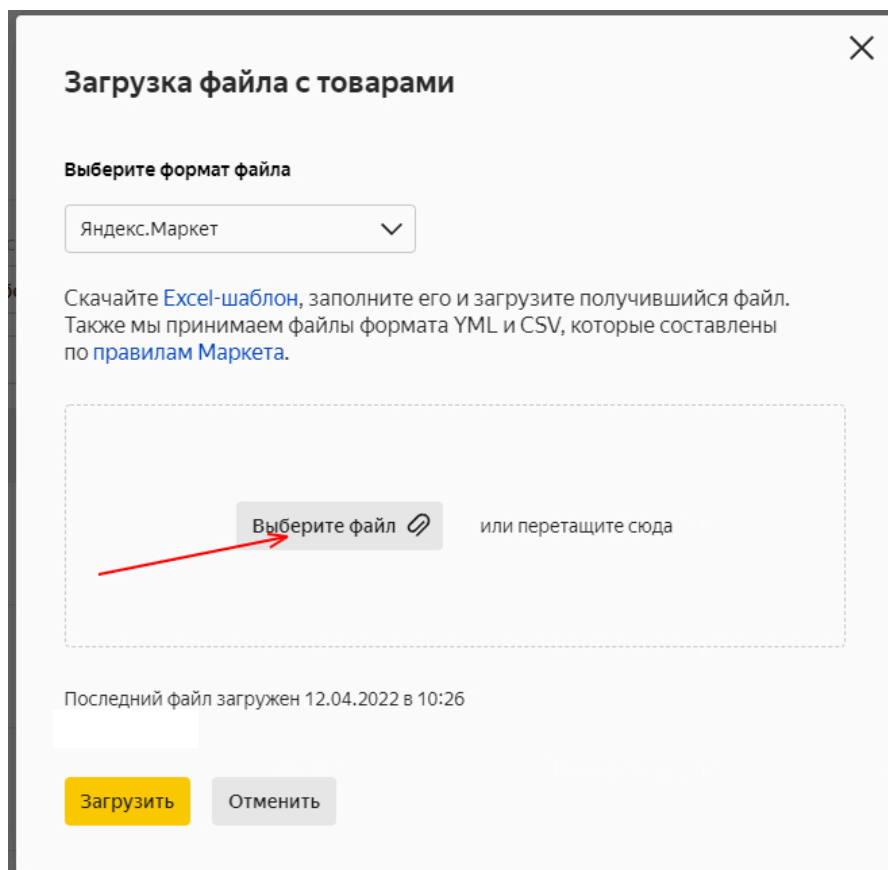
Загрузка файла с товарами

Выберите формат файла

Яндекс.Маркет

Скачайте Excel-шаблон, заполните его и загрузите получившийся файл. Также мы принимаем файлы формата YML и CSV, которые составлены по правилам Маркета.

Выберите файл

или перетащите сюда

Последний файл загружен 12.04.2022 в 10:26

Загрузить

Отменить